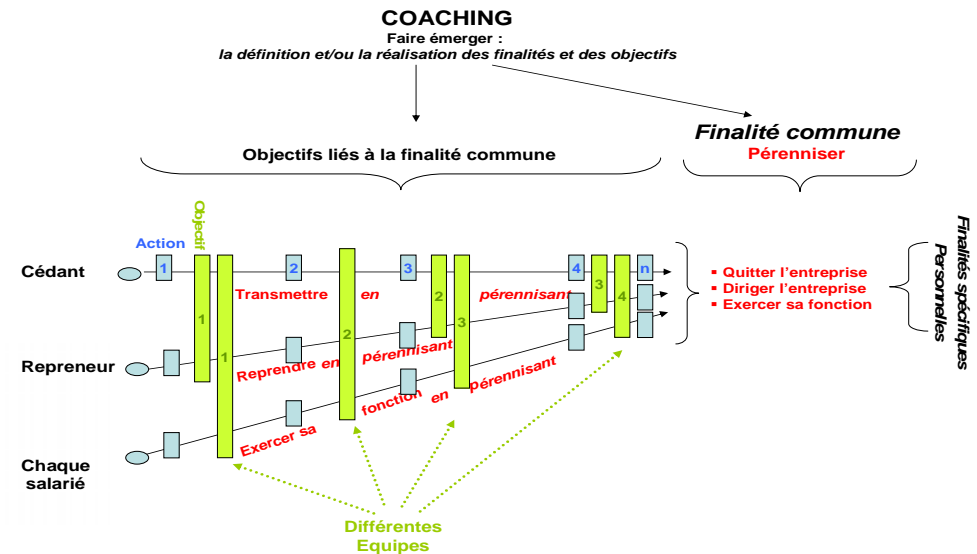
COACHING
Faire émerger :
la définition et/ou la réalisation des finalités et des objectifs

Finalité commune
Pérenniser

Objectifs liés à la finalité commune

Action
Objectif

Cédant
Repreneur
Chaque salarié

1 2 3 4 n

1 1 2 2 3 3 4

Transmettre en pérennisant
Reprendre en pérennisant
Exercer sa fonction en pérennisant

- Quitter l'entreprise
- Diriger l'entreprise
- Exercer sa fonction

Finalités spécifiques Personnelles

Différentes Equipes